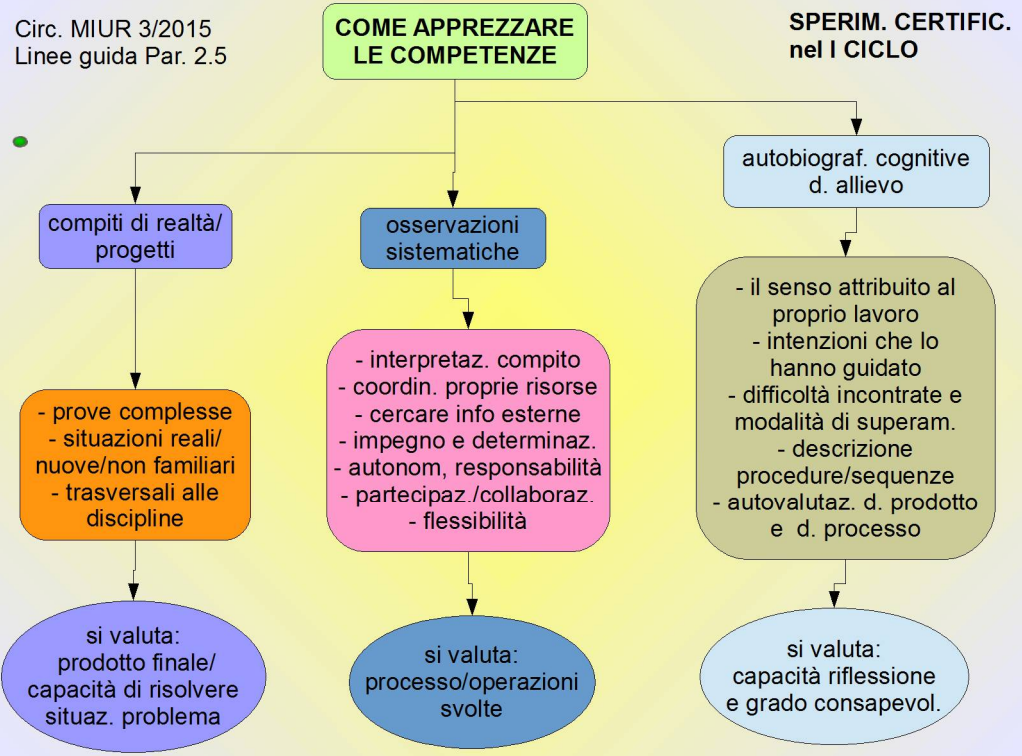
Circ. MIUR 3/2015
Linee guida Par. 2.5

COME APPREZZARE LE COMPETENZE

SPERIM. CERTIFIC. nel I CICLO

compiti di realtà/ progetti

- prove complesse
- situazioni reali/ nuove/non familiari
- trasversali alle discipline

si valuta: prodotto finale/ capacità di risolvere situaz. problema

osservazioni sistematiche

- interpretaz. compito
- coordin. proprie risorse
- cercare info esterne
- impegno e determinaz.
- autonom, responsabilità
- partecipaz./collaboraz.
- flessibilità

si valuta: processo/operazioni svolte

autobiograf. cognitive d. allievo

- il senso attribuito al proprio lavoro
- intenzioni che lo hanno guidato
- difficoltà incontrate e modalità di superam.
- descrizione procedure/sequenze
- autovalutaz. d. prodotto e d. processo

si valuta: capacità riflessione e grado consapevol.